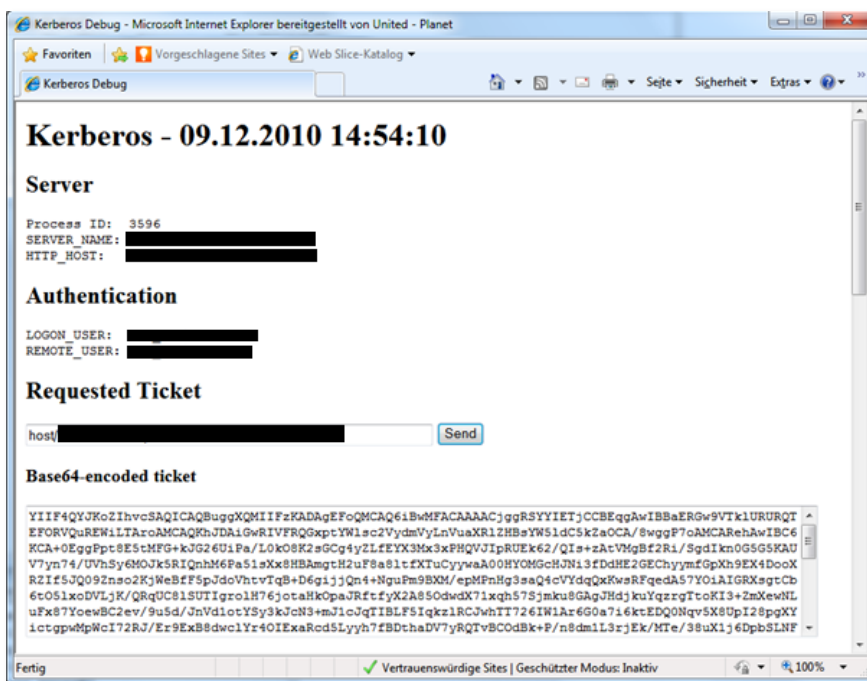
Kerberos Debug - Microsoft Internet Explorer bereitgestellt von United - Planet

Favoriten | Vorgeschlagene Sites ▾ | Web Slice-Katalog ▾

Kerberos Debug

Seite ▾ Sicherheit ▾ Extras ▾

Kerberos - 09.12.2010 14:54:10

Server

Process ID: 3596
SERVER_NAME:
HTTP_HOST:

Authentication

LOGON_USER:
REMOTE_USER:

Requested Ticket

host/

Send

Base64-encoded ticket

YIIF4QYJKoZIhvcSAQICAQBuggXQMIIFzKADAgEFoQMCAQ6iBwMFACAAAACjggRSYYIETjCCBEqgAwIBBaERGw9VTk1URURQT EFORVQuREW1LTAroAMCAQKhJDAiGwRIVFRQGxptYW1sc2VydmVyLnVuaXR1ZHBsYW51dC5kZaOCA/8wggP7oAMCARehAwIBC6 KCA+0EggFpt8E5tMFG+kJG26UiPa/L0kO8K2sGCg4yZLfEYX3Mx3xPHQVJIpRUEk62/QIs+zAtVMgBf2Ri/SgdIkn0G5G5KAU V7yn74/UVhSy6MOJk5RIQnhM6Pa51sXx8HBAmgtH2uF8a8ltfXTuCyywaA00HYOMGcHJNi3fDdHE2GEChyymfGpXh9EX4DooX RZIf5JQ09Znso2KjWeBfF5pJdoVhtvTqB+D6gijjQn4+NguPm9BXM/epMPnHg3saQ4cVYdqQxKwsRFqedA57YOiAIGRXsgtCb 6tO5lxoDVLjK/QRqUC8lSUTIgrolH76jotaHkOpaJRftfyX2A85OdwdX71xqh57Sjmku8GAgJHdjkuYqzrgTtoKI3+ZmXewNL uFx87YoewBC2ev/9u5d/JnVd1otYSy3kJcN3+mJ1cJqTIBLF5Iqkz1RCJwhTT726IW1Ar6G0a7i6ktEDQ0Nqv5X8UpI28pgXY ictgpwMpWcI72RJ/Er9ExB8dwclYr4OIExaRcd5Lyyh7fBDthaDV7yRQTvBCOdBk+P/n8dm1L3rjEk/MTe/38uX1j6DpbSLNF

Fertig | Vertrauenswürdige Sites | Geschützter Modus: Inaktiv | 100%